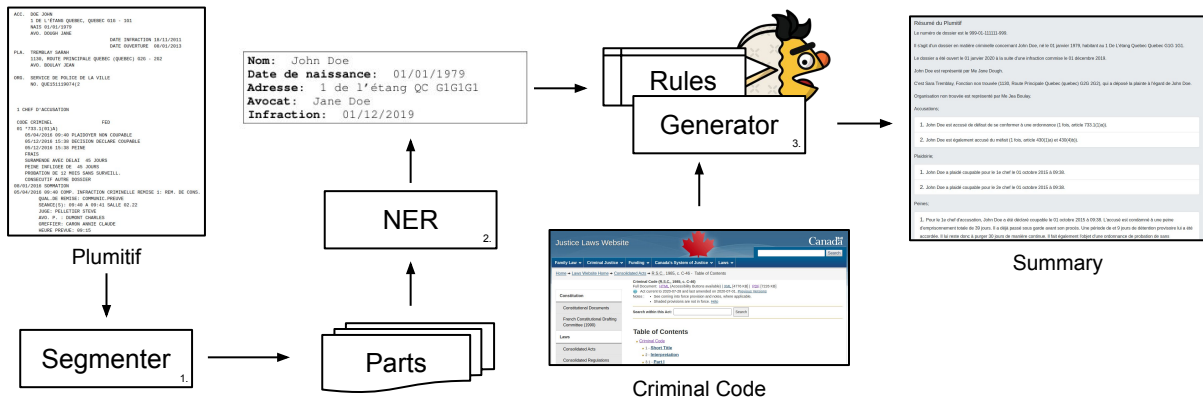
ACC. DOE JOHN
1 DE L'ÉTANG QUEBEC G1G - 1G1
NAIS 01/01/1979
AVO. DOUGH JANE
DATE INFRACTION 19/11/2011
DATE OUVERTURE 08/01/2013
PLA. TREMBLAY SARAH
1130, ROUTE PRINCIPALE QUEBEC (QUEBEC) G2G - 2G2
AVO. BOULAY JEAN
ORG. SERVICE DE POLICE DE LA VILLE
NO. QUE151199074(2

1 CHEF D'ACCUSATION

CODE CRIMINEL FED
01 *733.1(01)A).
05/04/2016 09:40 PLAIDOYER NON COUPABLE
05/12/2016 15:30 DECISION DECLARE COUPABLE
05/12/2016 15:30 PEINE
FRAIS
SURAMENDE AVEC DELAI 45 JOURS
PEINE INFLIGEE DE 45 JOURS
PROBATION DE 12 MOIS SANS SURVEILL.
CONSECUTIF AUTRE DOSSIER
08/01/2016 SOMMATION
05/04/2016 09:40 COMP. INFRACTION CRIMINELLE REMISE 1: REM. DE CONS.
QUAL.DE REMISE: COMMUNIC.PREUVE
SEANCE(S): 09:40 A 09:41 SALLE 02.22
JUGE: PELLETIER STEVE
AVO: P. : DUMONT CHARLES
GREFFIER: CARON ANNIE CLAUDE
HEURE PREVUE: 09:15

Plumitif

Segmenter 1.

Parts

Nom: John Doe
Date de naissance: 01/01/1979
Adresse: 1 de l'étang QC G1G1G1
Avocat: Jane Doe
Infraction: 01/12/2019

NER 2.

Rules

Generator 3.

Justice Laws Website
Canada
Criminal Code

Summary

Résumé du Plumitif
Le numéro de dossier est le 999-01-111111-999.
Il s'agit d'un dossier en matière criminelle concernant John Doe, né le 01 janvier 1979, habitant au 1 De L'étang Quebec Quebec G1G 1G1.
Le dossier a été ouvert le 01 janvier 2020 à la suite d'une infraction commise le 01 décembre 2019.
John Doe est représenté par Me Jane Dough.
C'est Sara Tremblay, Fonction non trouvée (1130, Route Principale Quebec (Quebec) G2G 2G2), qui a déposé la plainte à l'égard de John Doe.
Organisation non trouvée est représentée par Me Jea Boulay.
Accusations:
1. John Doe est accusé de défaut de se conformer à une ordonnance (1 fois, article 733.1(1)a)).
2. John Doe est également accusé du méfait (1 fois, article 430(1)a) et 430(4)b)).
Plaidoirie:
1. John Doe a plaidé coupable pour le 1e chef le 01 octobre 2015 à 09:38.
1. John Doe a plaidé coupable pour le 2e chef le 01 octobre 2015 à 09:38.
Peines:
1. Pour le 1e chef d'accusation, John Doe a été déclaré coupable le 01 octobre 2015 à 09:38. L'accusé est condamné à une peine d'emprisonnement totale de 30 jours. Il a déjà passé sous garde avant son procès. Une période de 0 jours de détention provisoire lui a été accordée. Il lui reste donc à purger 30 jours de détention continue. Il fait également l'objet d'une ordonnance de probation de avec